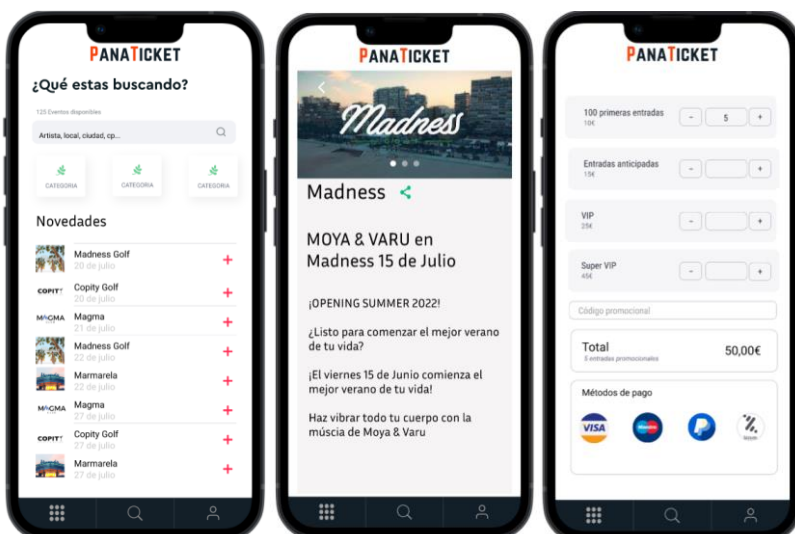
PANATICKET

¿Qué estas buscando?

125 Eventos disponibles

Artista, local, ciudad, cp...

CATEGORIA
CATEGORIA
CATEGORIA

Novedades

Madness Golf
20 de julio
+

COPITY
Copity Golf
20 de julio
+

MAGMA
Magma
21 de julio
+

Madness Golf
22 de julio
+

Marmarela
22 de julio
+

MAGMA
Magma
27 de julio
+

COPITY
Copity Golf
27 de julio
+

Marmarela
27 de julio
+

PANATICKET

Madness

Madness

MOYA & VARU en Madness 15 de Julio

¡OPENING SUMMER 2022!

¿Listo para comenzar el mejor verano de tu vida?

¡El viernes 15 de Junio comienza el mejor verano de tu vida!

Haz vibrar todo tu cuerpo con la múscia de Moya & Varu

PANATICKET

100 primeras entradas
10€
- 5 +

Entradas anticipadas
15€
- +

VIP
25€
- +

Super VIP
45€
- +

Código promocional

Total
5 entradas promocionales
50,00€

Métodos de pago

VISA